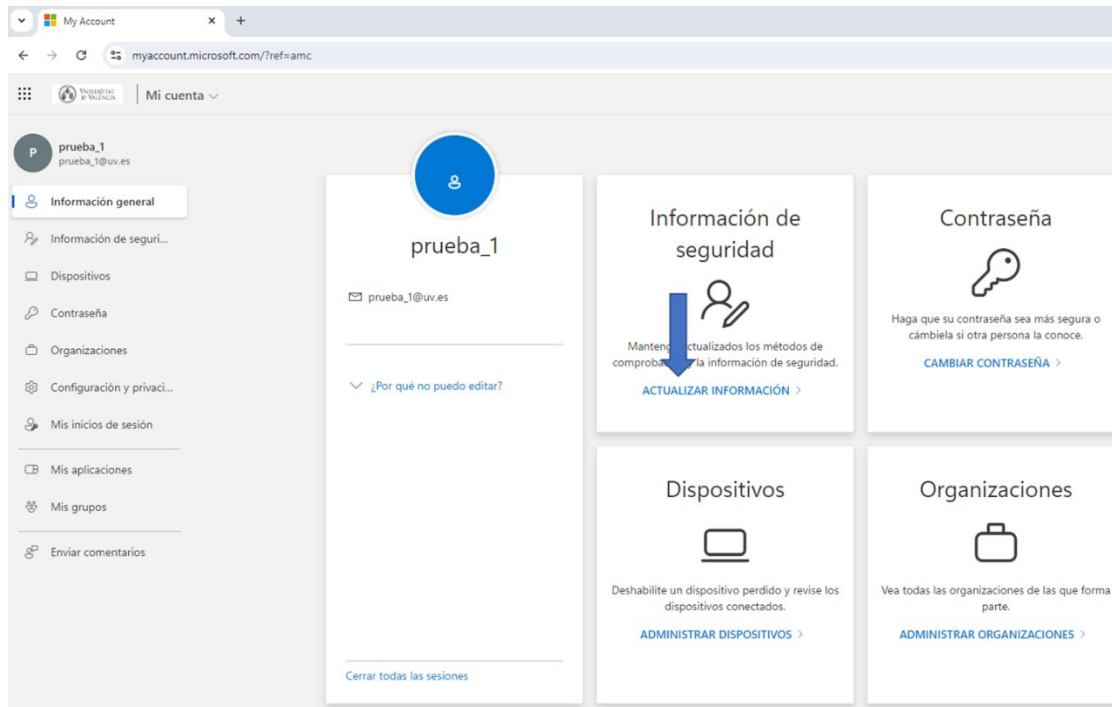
My Account
myaccount.microsoft.com/?ref=amc
Universitat de València | Mi cuenta
P prueba_1
prueba_1@uv.es
Información general
Información de seguri...
Dispositivos
Contraseña
Organizaciones
Configuración y privaci...
Mis inicios de sesión
Mis aplicaciones
Mis grupos
Enviar comentarios

prueba_1
prueba_1@uv.es
¿Por qué no puedo editar?
Cerrar todas las sesiones

Información de seguridad
Manten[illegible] actualizados los métodos de comproba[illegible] la información de seguridad.
ACTUALIZAR INFORMACIÓN >

Contraseña
Haga que su contraseña sea más segura o cámbiela si otra persona la conoce.
CAMBIAR CONTRASEÑA >

Dispositivos
Deshabilite un dispositivo perdido y revise los dispositivos conectados.
ADMINISTRAR DISPOSITIVOS >

Organizaciones
Vea todas las organizaciones de las que forma parte.
ADMINISTRAR ORGANIZACIONES >